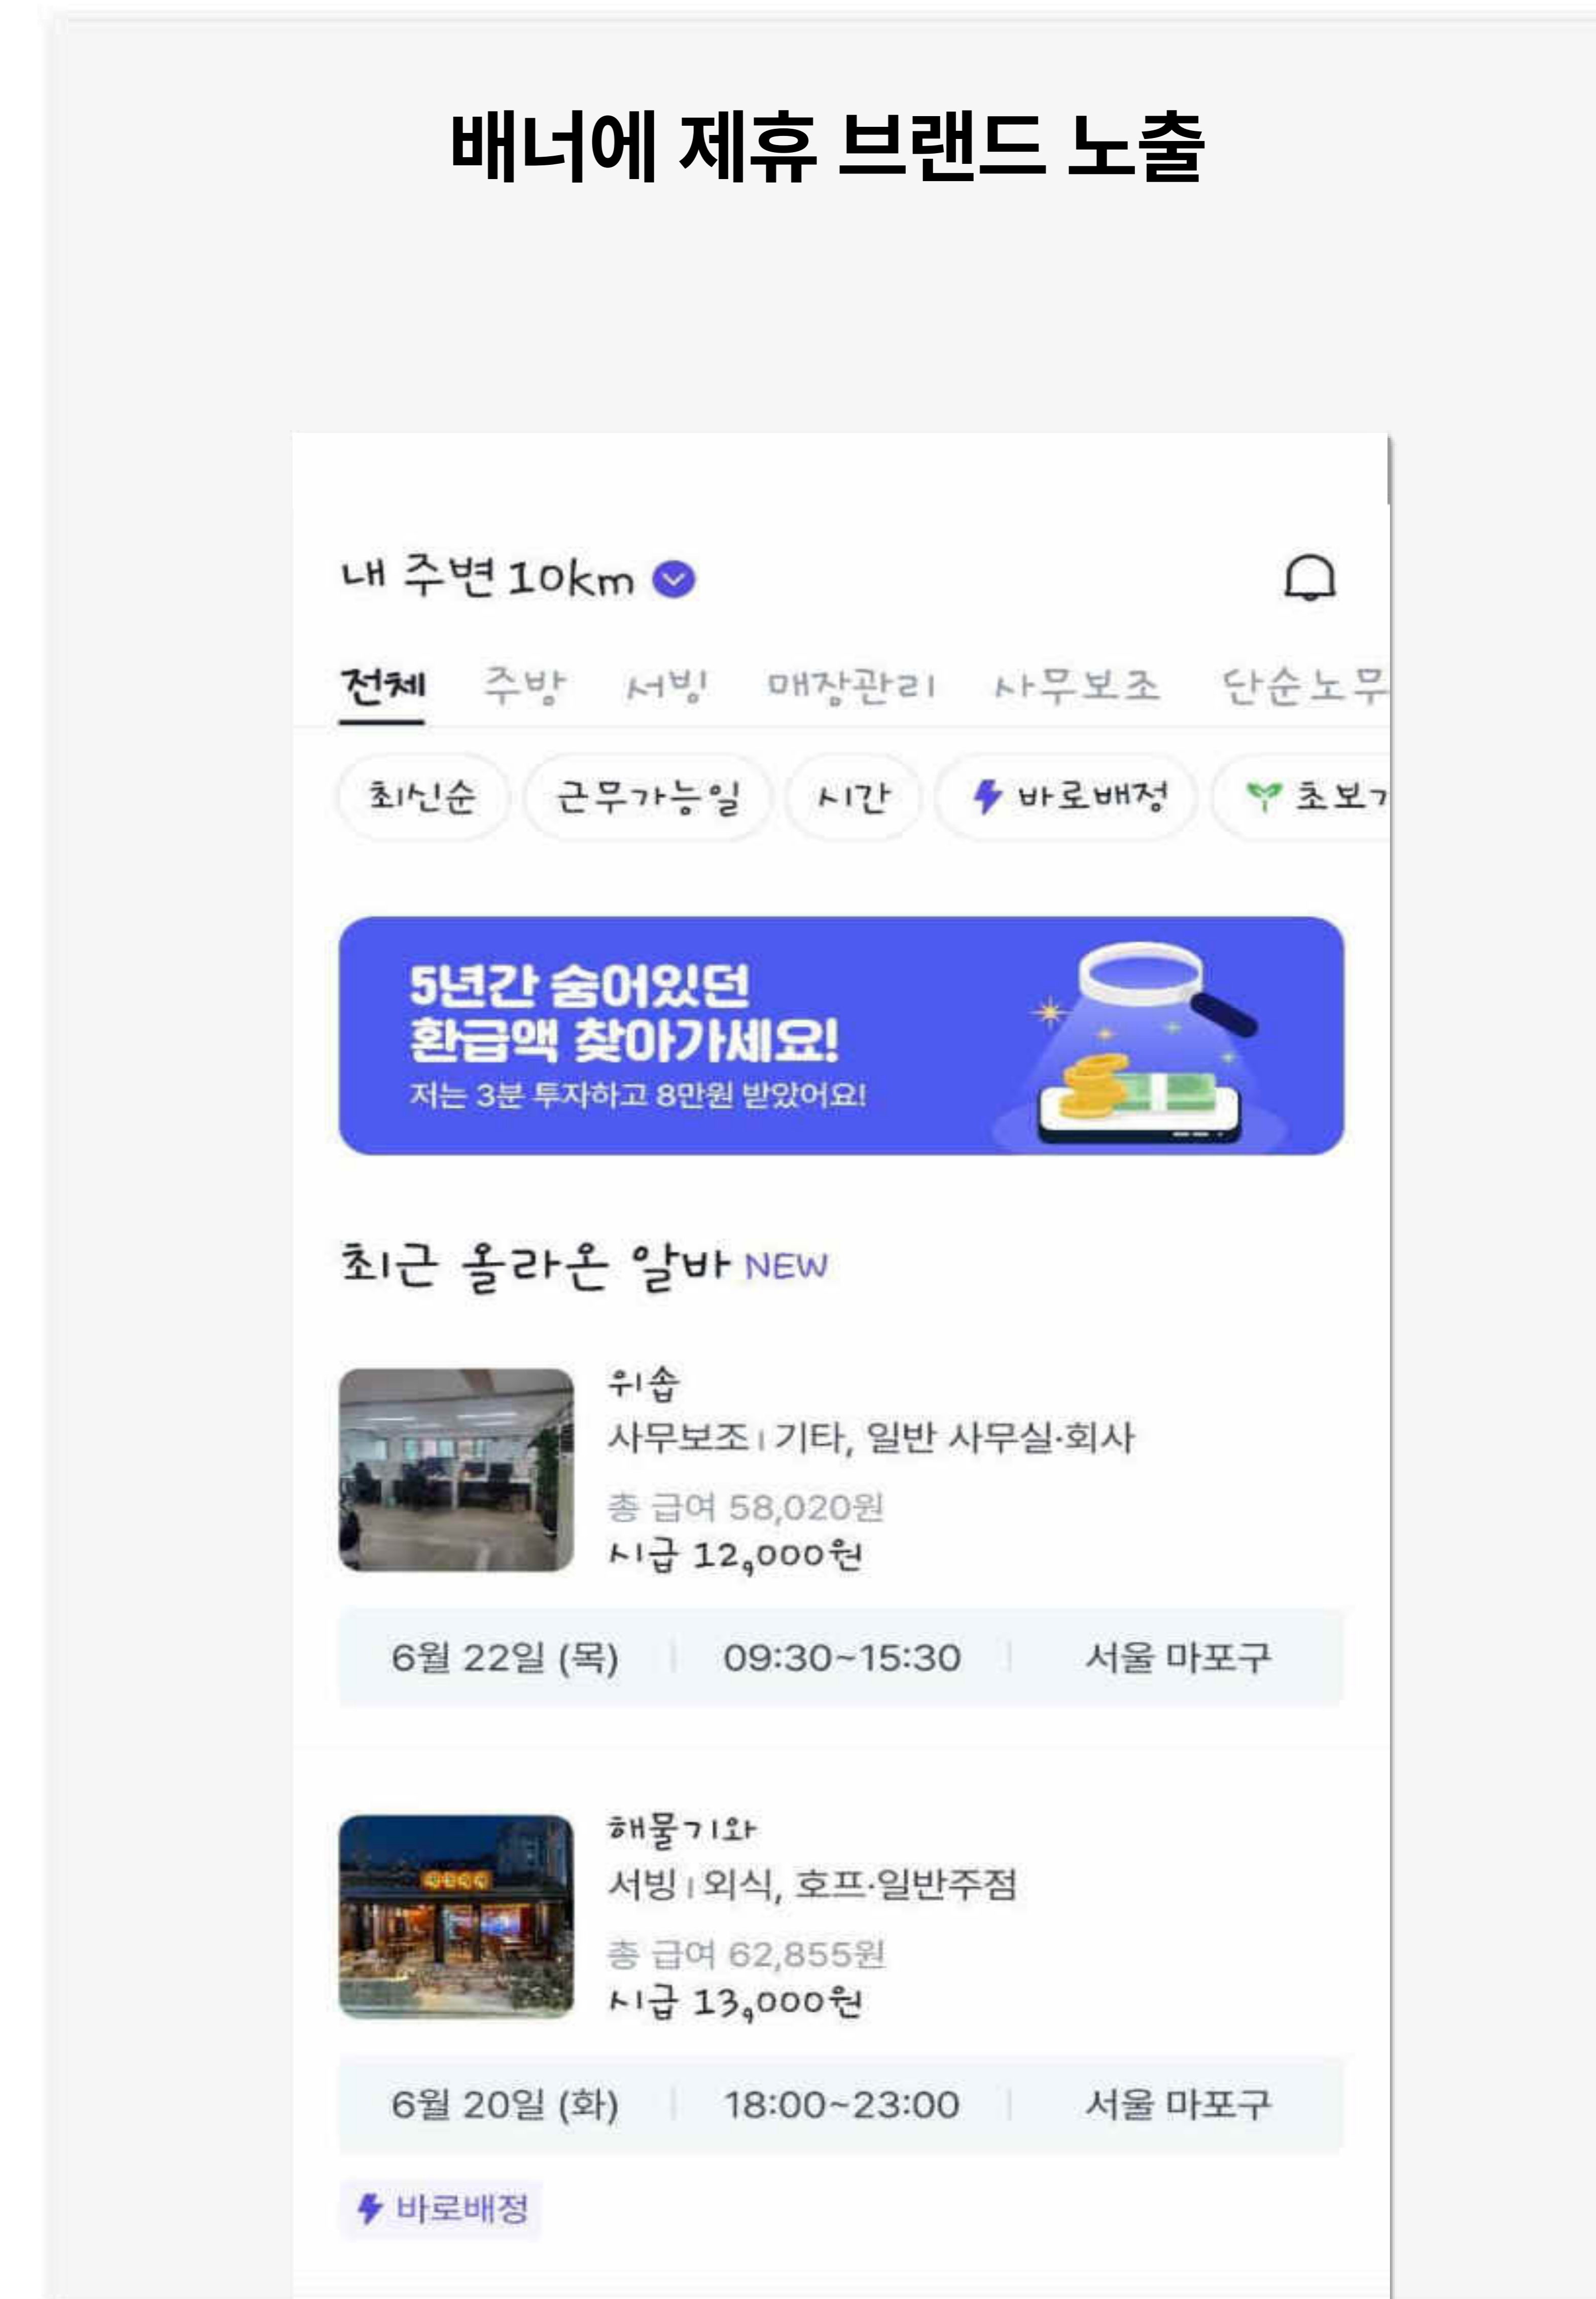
배너에 제휴 브랜드 노출

내 주변 10km

전체 주방 서빙 매장관리 사무보조 단순노무

최신순 근무가능일 시간 바로배정 초보가

5년간 숨어있던 환급액 찾아가세요!
저는 3분 투자하고 8만원 받았어요!

최근 올라온 알바 NEW

위솝
사무보조 | 기타, 일반 사무실·회사
총 급여 58,020원
시급 12,000원

6월 22일 (목) | 09:30~15:30 | 서울 마포구

해물기와
서빙 | 외식, 호프·일반주점
총 급여 62,855원
시급 13,000원

6월 20일 (화) | 18:00~23:00 | 서울 마포구

바로배정